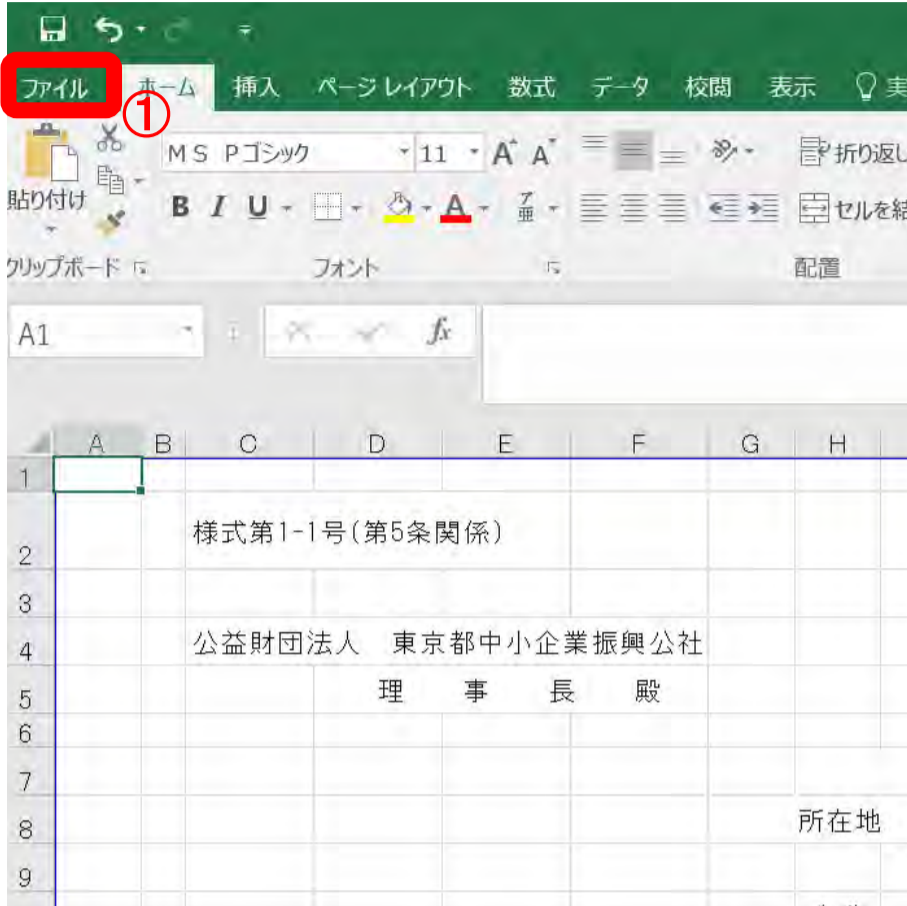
ファイル ホーム 挿入 ページレイアウト 数式 データ 校閲 表示 実

①

貼り付け

MS Pゴシック 11 A A

B I U

折り返し

セルを結

クリップボード フォント 配置

A1 fx

| | A | B | C | D | E | F | G | H |
|---|---|---|---|---|---|---|---|---|
| 1 | | | | | | | | |
| 2 | | | 様式第1-1号(第5条関係) | | | | | |
| 3 | | | | | | | | |
| 4 | | | 公益財団法人　東京都中小企業振興公社 | | | | | |
| 5 | | | | 理 | 事 | 長 | 殿 | |
| 6 | | | | | | | | |
| 7 | | | | | | | | |
| 8 | | | | | | | | 所在地 |
| 9 | | | | | | | | |